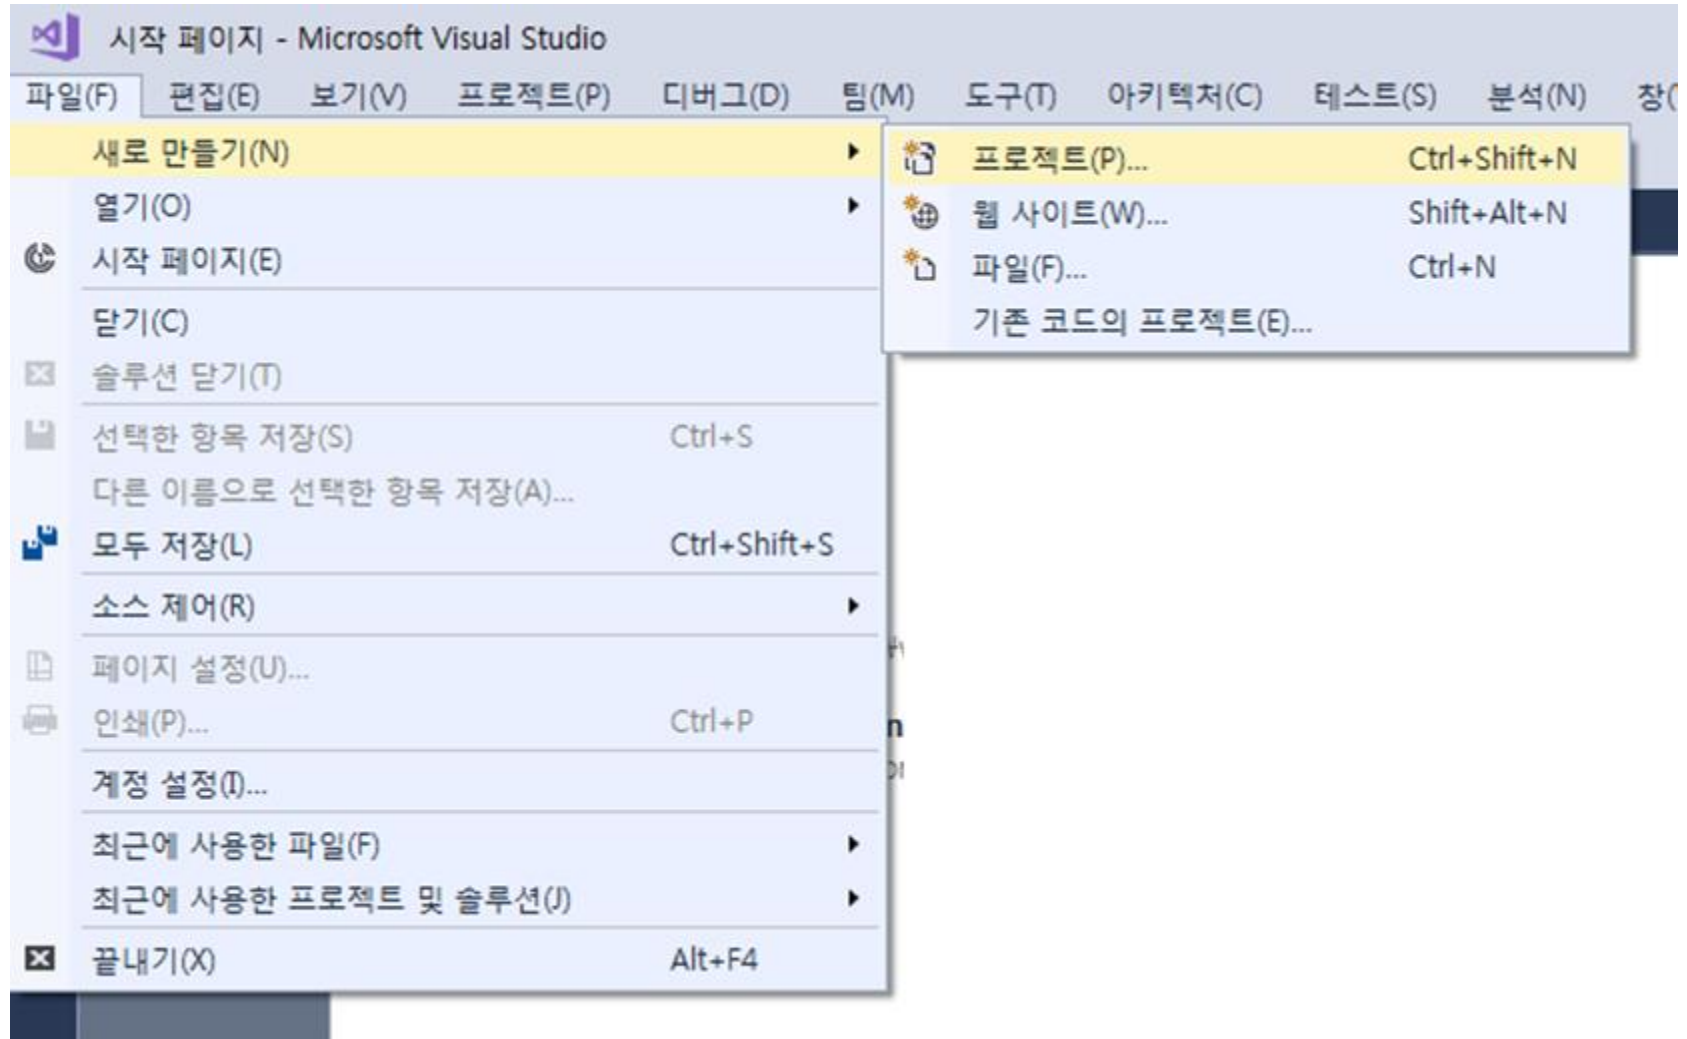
시작 페이지 - Microsoft Visual Studio

파일(F) 편집(E) 보기(V) 프로젝트(P) 디버그(D) 팀(M) 도구(T) 아키텍처(C) 테스트(S) 분석(N) 창(

새로 만들기(N)
열기(O)
시작 페이지(E)
닫기(C)
솔루션 닫기(T)
선택한 항목 저장(S) Ctrl+S
다른 이름으로 선택한 항목 저장(A)...
모두 저장(L) Ctrl+Shift+S
소스 제어(R)
페이지 설정(U)...
인쇄(P)... Ctrl+P
계정 설정(I)...
최근에 사용한 파일(F)
최근에 사용한 프로젝트 및 솔루션(J)
끝내기(X) Alt+F4

프로젝트(P)... Ctrl+Shift+N
웹 사이트(W)... Shift+Alt+N
파일(F)... Ctrl+N
기존 코드의 프로젝트(E)...